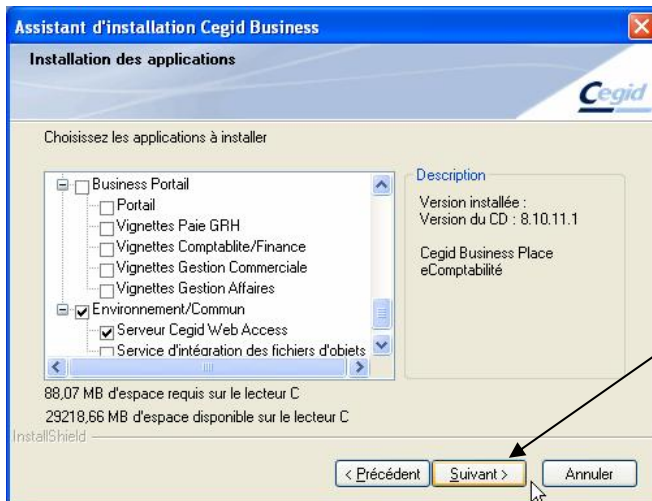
Assistant d'installation Cegid Business

Installation des applications

Cegid

Choisissez les applications à installer

Business Portail
Portail
Vignettes Paie GRH
Vignettes Comptablite/Finance
Vignettes Gestion Commerciale
Vignettes Gestion Affaires
Environnement/Commun
Serveur Cegid Web Access
Service d'intégration des fichiers d'objets

Description

Version installée :
Version du CD : 8.10.11.1

Cegid Business Place
eComptabilité

88,07 MB d'espace requis sur le lecteur C
29218,66 MB d'espace disponible sur le lecteur C

InstallShield

< Précédent
Suivant >
Annuler